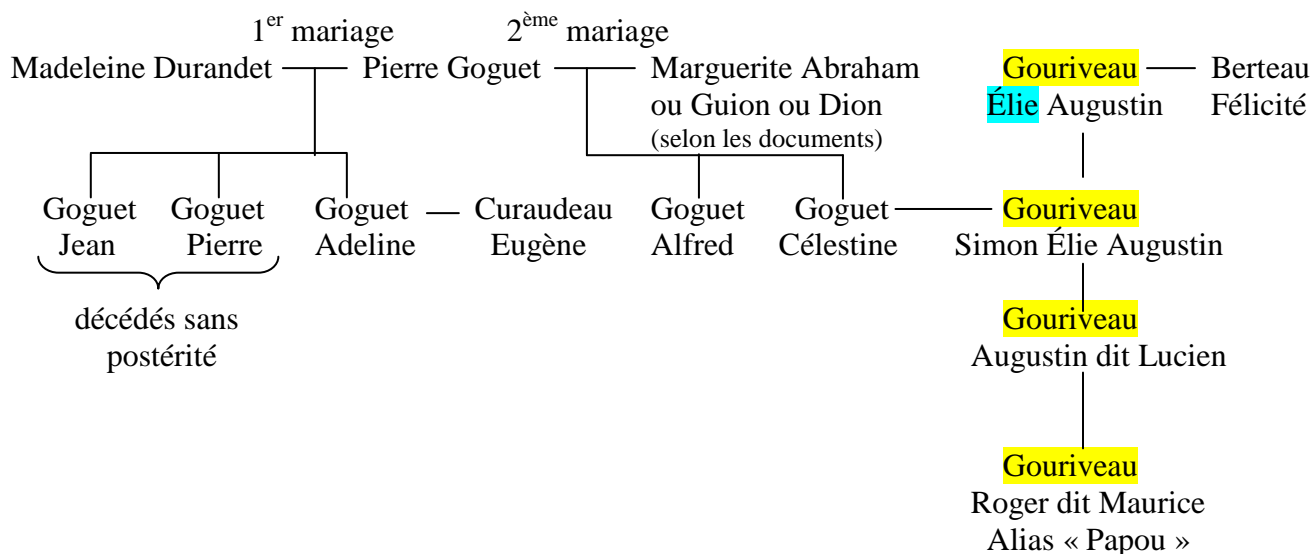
1$^{er}$ mariage 2$^{ème}$ mariage

Madeleine Durandet — Pierre Goguet — Marguerite Abraham ou Guion ou Dion (selon les documents)

Gouriveau Élie Augustin — Berteau Félicité

Goguet Jean

Goguet Pierre

décédés sans postérité

Goguet Adeline — Curaudeau Eugène

Goguet Alfred

Goguet Célestine — Gouriveau Simon Élie Augustin

Gouriveau Augustin dit Lucien

Gouriveau Roger dit Maurice Alias « Papou »